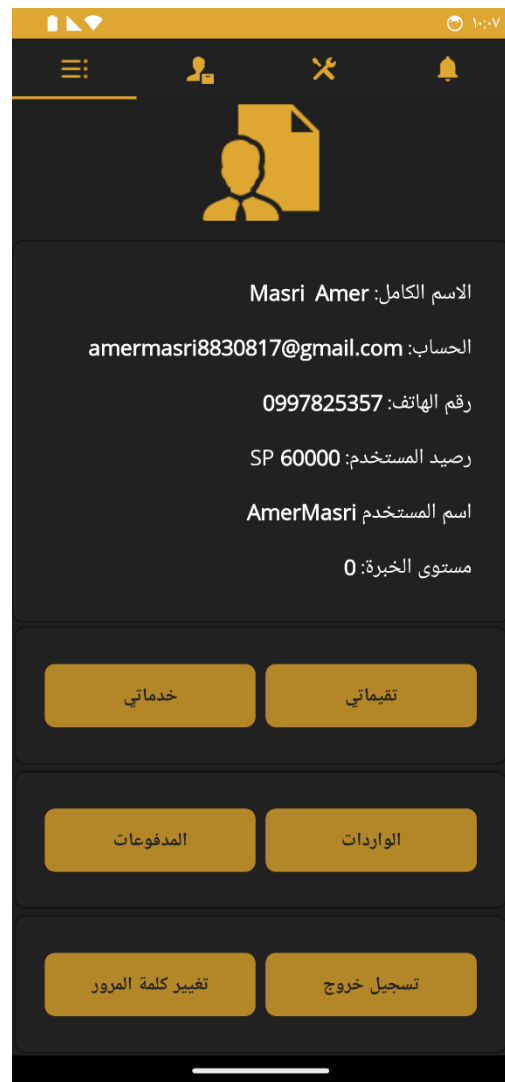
١٠:٠٧

الاسم الكامل: Masri Amer

الحساب: amermasri8830817@gmail.com

رقم الهاتف: 0997825357

رصيد المستخدم: SP 60000

اسم المستخدم AmerMasri

مستوى الخبرة: 0

تقيماتي

خدماتي

الواردات

المدفوعات

تسجيل خروج

تغيير كلمة المرور